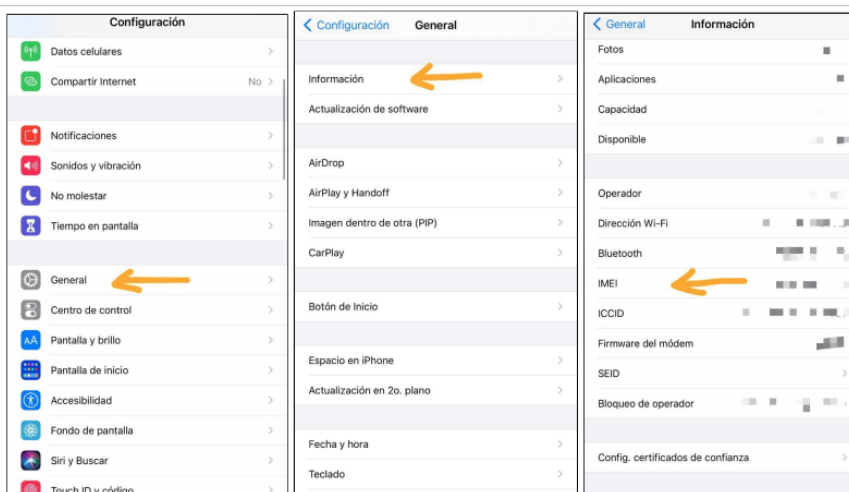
Configuración

Datos celulares

Compartir Internet No

Notificaciones

Sonidos y vibración

No molestar

Tiempo en pantalla

General

Centro de control

Pantalla y brillo

Pantalla de inicio

Accesibilidad

Fondo de pantalla

Siri y Buscar

Touch ID y código

Configuración General

Información

Actualización de software

AirDrop

AirPlay y Handoff

Imagen dentro de otra (PIP)

CarPlay

Botón de Inicio

Espacio en iPhone

Actualización en 2o. plano

Fecha y hora

Teclado

General Información

Fotos

Aplicaciones

Capacidad

Disponible

Operador

Dirección Wi-Fi

Bluetooth

IMEI

ICCID

Firmware del módem

SEID

Bloqueo de operador

Config. certificados de confianza